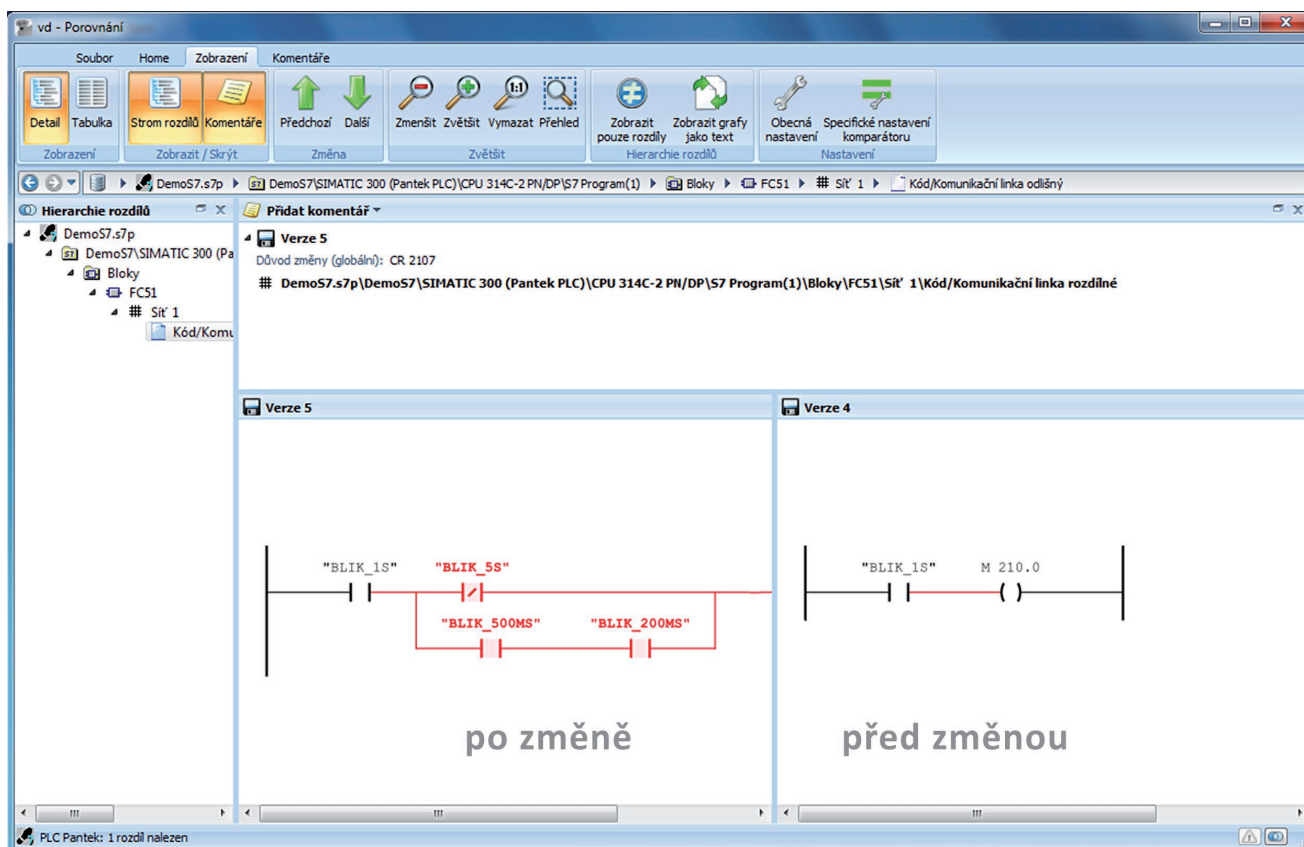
vd - Porovnání

Soubor Home Zobrazení Komentáře

Detail Tabulka
Zobrazení

Strom rozdílů Komentáře
Zobrazit / Skrýt

Předchozí Další
Změna

Zmenšit Zvětšit Vymazat Přehled
Zvětšit

Zobrazit pouze rozdíly
Zobrazit grafy jako text
Hierarchie rozdílů

Obecná nastavení
Specifické nastavení komparátoru
Nastavení

DemoS7.s7p ▸ DemoS7\SIMATIC 300 (Pantek PLC)\CPU 314C-2 PN/DP\S7 Program(1) ▸ Bloky ▸ FC51 ▸ Síť 1 ▸ Kód/Komunikační linka odlišný

Hierarchie rozdílů

DemoS7.s7p
DemoS7\SIMATIC 300 (Pa
Bloky
FC51
Síť 1
Kód/Komu

Přidat komentář

Verze 5
Důvod změny (globální): CR 2107
DemoS7.s7p\DemoS7\SIMATIC 300 (Pantek PLC)\CPU 314C-2 PN/DP\S7 Program(1)\Bloky\FC51\Síť 1\Kód/Komunikační linka rozdílné

Verze 5

"BLIK_1S" "BLIK_5S"
"BLIK_500MS" "BLIK_200MS"

po změně

Verze 4

"BLIK_1S" M 210.0

před změnou

PLC Pantek: 1 rozdíl nalezen